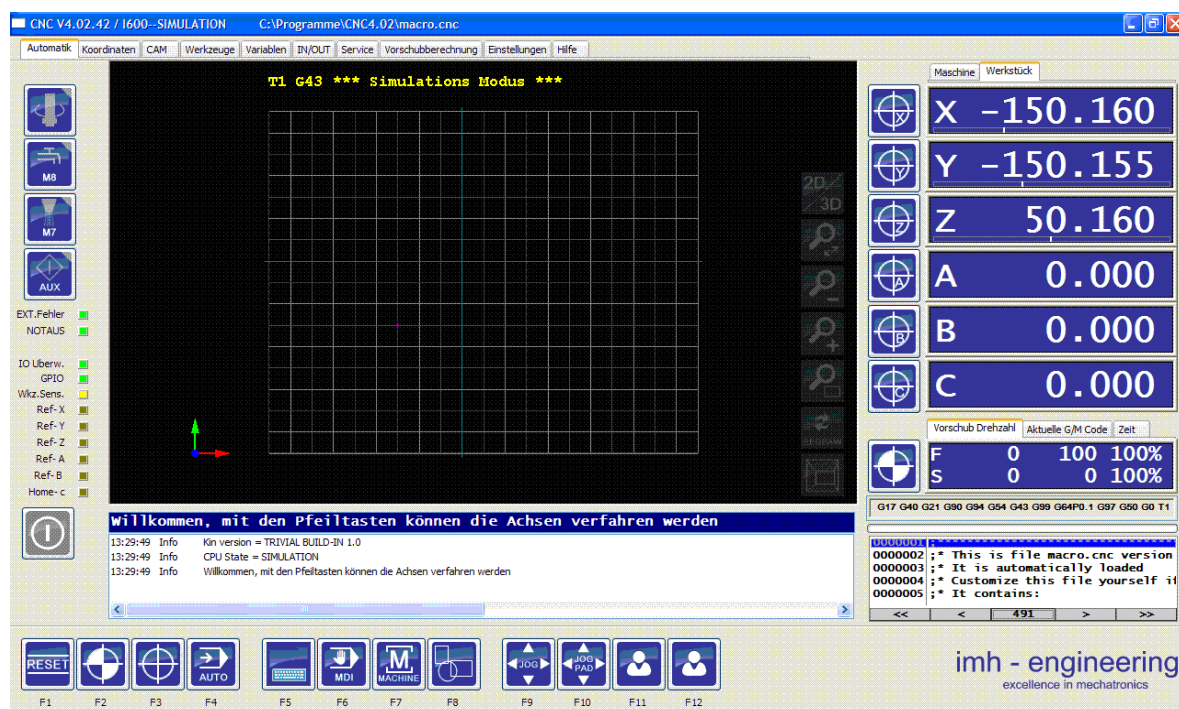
CNC V4.02.42 / I600--SIMULATION C:\Programme\CNC4.02\macro.cnc

Automatik | Koordinaten | CAM | Werkzeuge | Variablen | IN/OUT | Service | Vorschubberechnung | Einstellungen | Hilfe

T1 G43 *** Simulations Modus ***

M8
M7
AUX

EXT.Fehler
NOTAUS
IO Uberw.
GPIO
Wkz.Sens.
Ref- X
Ref- Y
Ref- Z
Ref- A
Ref- B
Home- c

2D 3D

Maschine | Werkstück

X -150.160
Y -150.155
Z 50.160
A 0.000
B 0.000
C 0.000

Vorschub Drehzahl | Aktuelle G/M Code | Zeit

F 0 100 100%
S 0 0 100%

G17 G40 G21 G90 G94 G54 G43 G99 G64P0.1 G97 G50 G0 T1

Willkommen, mit den Pfeiltasten können die Achsen verfahren werden

13:29:49 Info Kin version = TRIVIAL BUILD-IN 1.0
13:29:49 Info CPU State = SIMULATION
13:29:49 Info Willkommen, mit den Pfeiltasten können die Achsen verfahren werden

0000001 ;
0000002 ;* This is file macro.cnc version
0000003 ;* It is automatically loaded
0000004 ;* Customize this file yourself i
0000005 ;* It contains:

<< < 491 > >>

RESET
AUTO
MDI
MACHINE
JOG
JOG PAD

F1 F2 F3 F4 F5 F6 F7 F8 F9 F10 F11 F12

imh - engineering
excellence in mechatronics